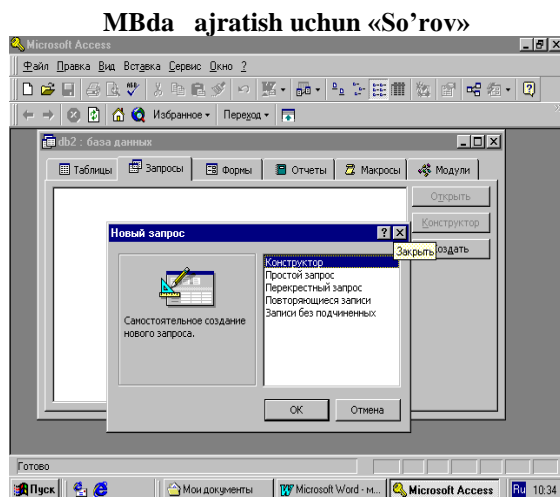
MBda ajratish uchun «So'rov»

Microsoft Access

Файл Правка Вид Вставка Сервис Окно ?

Избранное ▾ Переход ▾

db2 : база данных

Таблицы | Запросы | Формы | Отчеты | Макросы | Модули

Открыть

Конструктор

Создать

Новый запрос

Закрыть

Самостоятельное создание нового запроса.

Конструктор
Простой запрос
Перекрестный запрос
Повторяющиеся записи
Записи без подчиненных

OK | Отмена

Готово

Пуск | Мои документы | Microsoft Word - м... | Microsoft Access | Ru 10:34